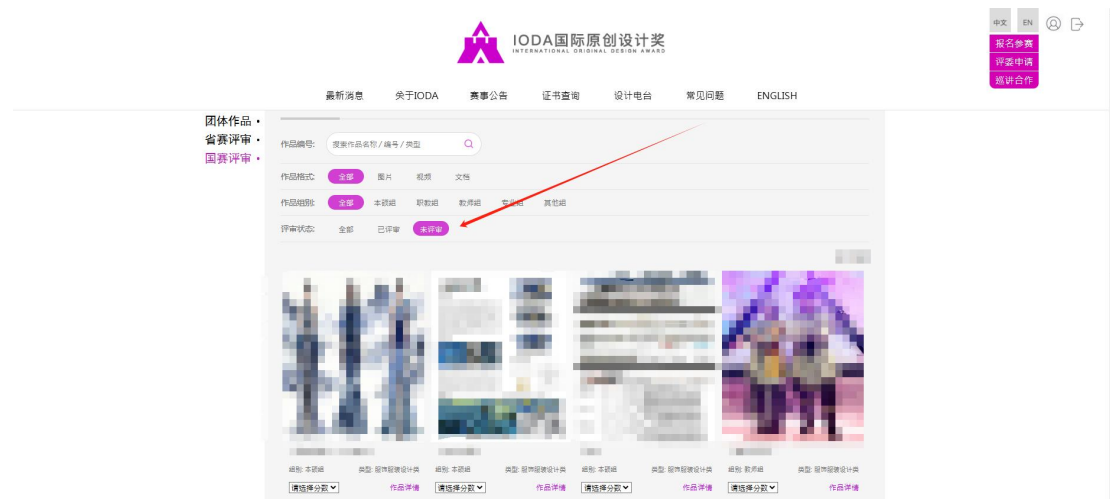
IODA国际原创设计奖
INTERNATIONAL ORIGINAL DESIGN AWARD

中文 EN

报名参赛
评委申请
巡讲合作

最新消息 关于IODA 赛事公告 证书查询 设计电台 常见问题 ENGLISH

团体作品 •
省赛评审 •
国赛评审 •

作品编号: 搜索作品名称 / 编号 / 类型

作品格式: 全部 图片 视频 文档

作品组别: 全部 本硕组 职教组 教师组 专业组 其他组

评审状态: 全部 已评审 未评审

组别: 本硕组 类型: 服饰服装设计类
请选择分数 作品详情

组别: 本硕组 类型: 服饰服装设计类
请选择分数 作品详情

组别: 本硕组 类型: 服饰服装设计类
请选择分数 作品详情

组别: 教师组 类型: 服饰服装设计类
请选择分数 作品详情